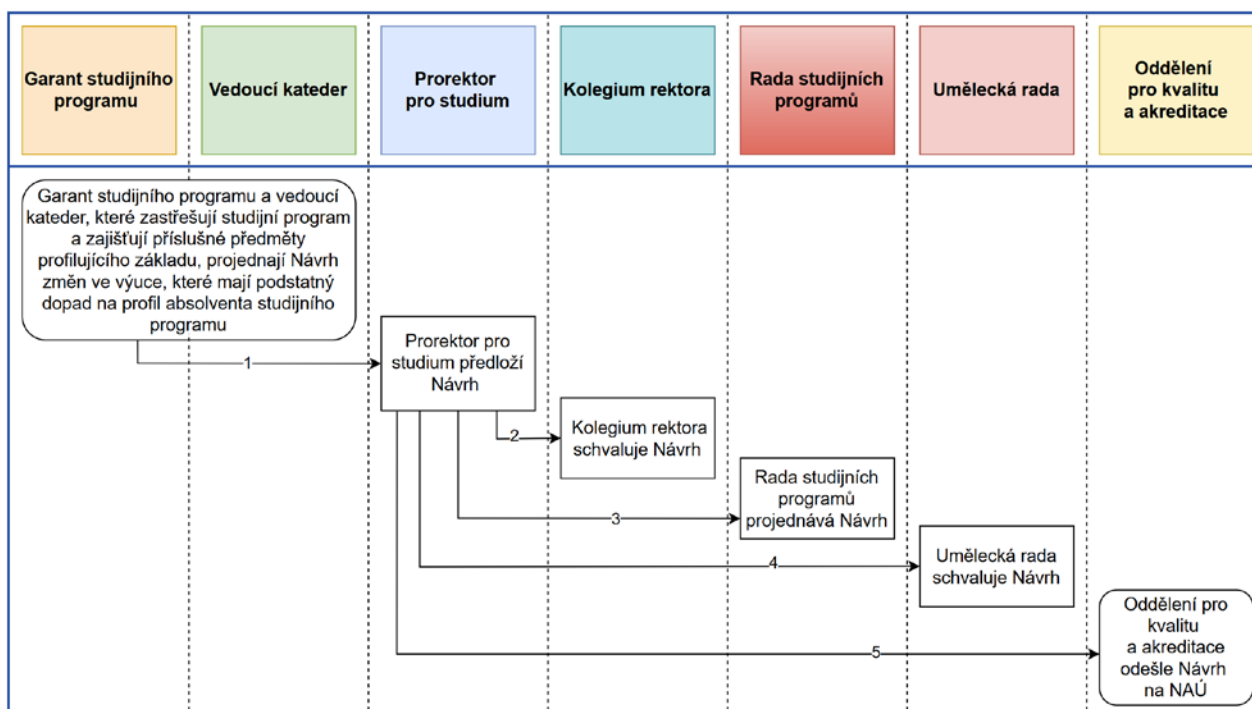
Garant studijního programu

Vedoucí kateder

Prorektor pro studium

Kolegium rektora

Rada studijních programů

Umělecká rada

Oddělení pro kvalitu a akreditace

Garant studijního programu a vedoucí kateder, které zastřešují studijní program a zajišťují příslušné předměty profilujícího základu, projednají Návrh změn ve výuce, které mají podstatný dopad na profil absolventa studijního programu

1

Prorektor pro studium předloží Návrh

2

Kolegium rektora schvaluje Návrh

3

Rada studijních programů projednává Návrh

4

Umělecká rada schvaluje Návrh

5

Oddělení pro kvalitu a akreditace odešle Návrh na NAÚ